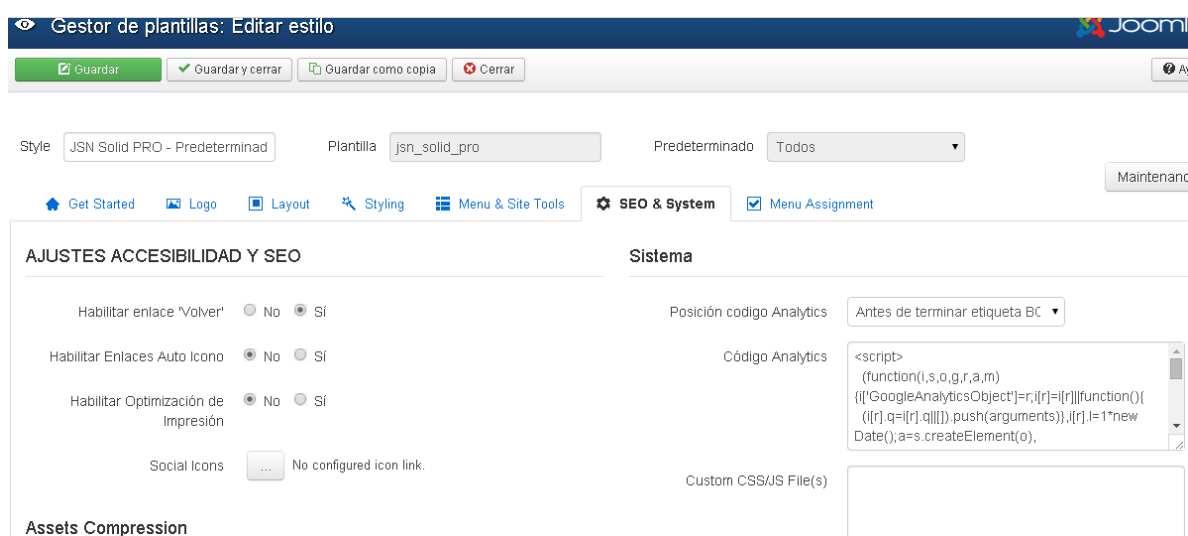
Gestor de plantillas: Editar estilo

Joom

Guardar | Guardar y cerrar | Guardar como copia | Cerrar

Ay

Style JSN Solid PRO - Predeterminad

Plantilla jsn_solid_pro

Predeterminado Todos

Maintenanc

Get Started | Logo | Layout | Styling | Menu & Site Tools | SEO & System | Menu Assignment

AJUSTES ACCESIBILIDAD Y SEO

Habilitar enlace 'Volver' No Sí

Habilitar Enlaces Auto Icono No Sí

Habilitar Optimización de Impresión No Sí

Social Icons ... No configured icon link.

Assets Compression

Sistema

Posición codigo Analytics Antes de terminar etiqueta BC

Código Analytics <script>
(function(i,s,o,g,r,a,m)
{i['GoogleAnalyticsObject']=r;i[r]=i[r]||function(){
(i[r].q=i[r].q||[]).push(arguments)},i[r].l=1*new Date();a=s.createElement(o),

Custom CSS/JS File(s)